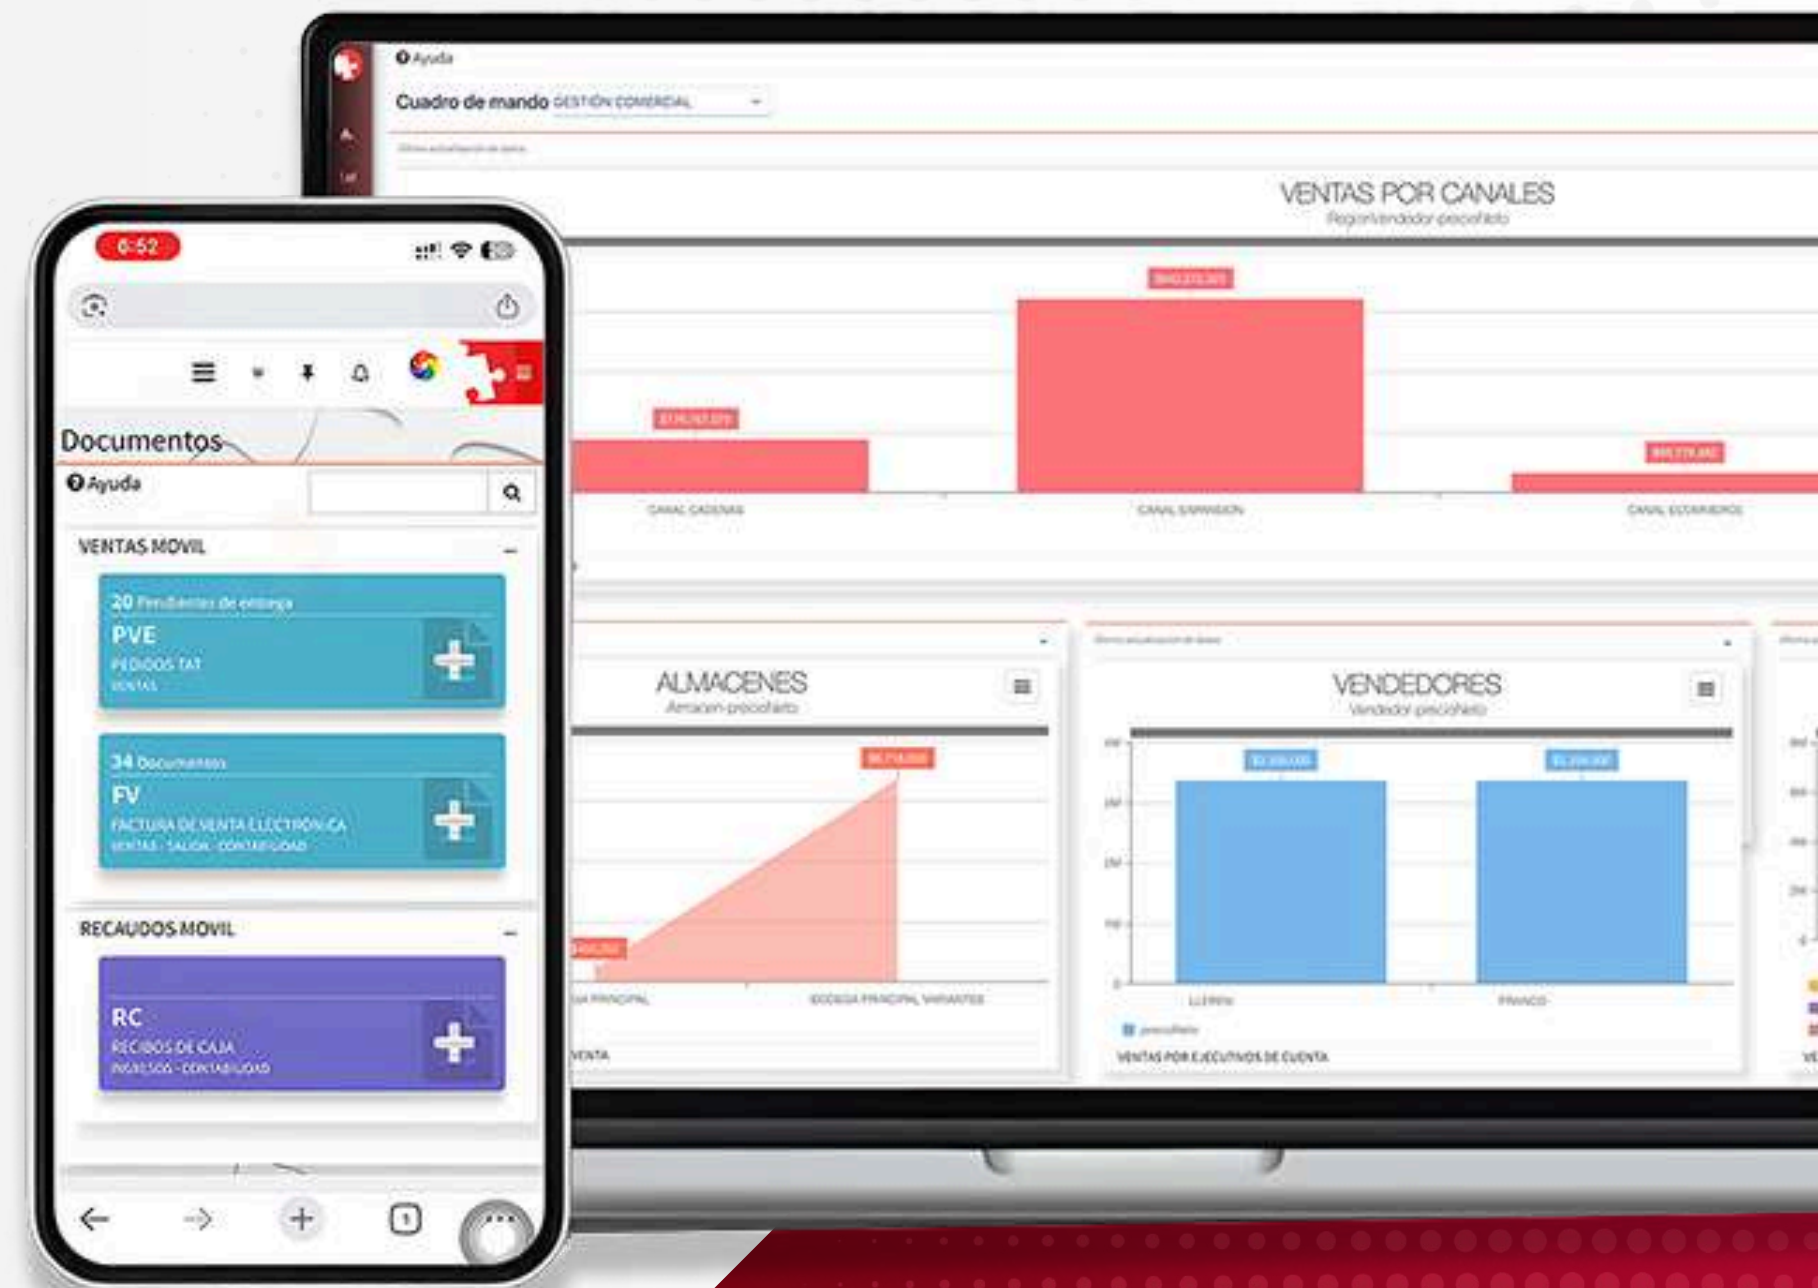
Ayuda

Cuadro de mando GESTIÓN COMERCIAL

VENTAS POR CANALES
Region/vendedor preciofeito

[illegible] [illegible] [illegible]

CANAL CADENAS CANAL EXPANSION CANAL EXTRANJEROS

ALMACENES
Almacen preciofeito

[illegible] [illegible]

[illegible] PRINCIPAL BODEGA PRINCIPAL VARIANTES

VENTA

VENDEDORES
Vendedor preciofeito

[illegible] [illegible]

LLERAS FRANCO

preciofeito

VENTAS POR EJECUTIVOS DE CUENTA

6:52

Documentos

Ayuda

VENTAS MOVIL

20 Pendientes de entrega
PVE
PEDIDOS TAT
VENTAS

34 Documentos
FV
FACTURA DE VENTA ELECTRÓNICA
VENTAS - SALIDA - CONTABILIDAD

RECAUDOS MOVIL

RC
RECIBOS DE CAJA
INGRESOS - CONTABILIDAD